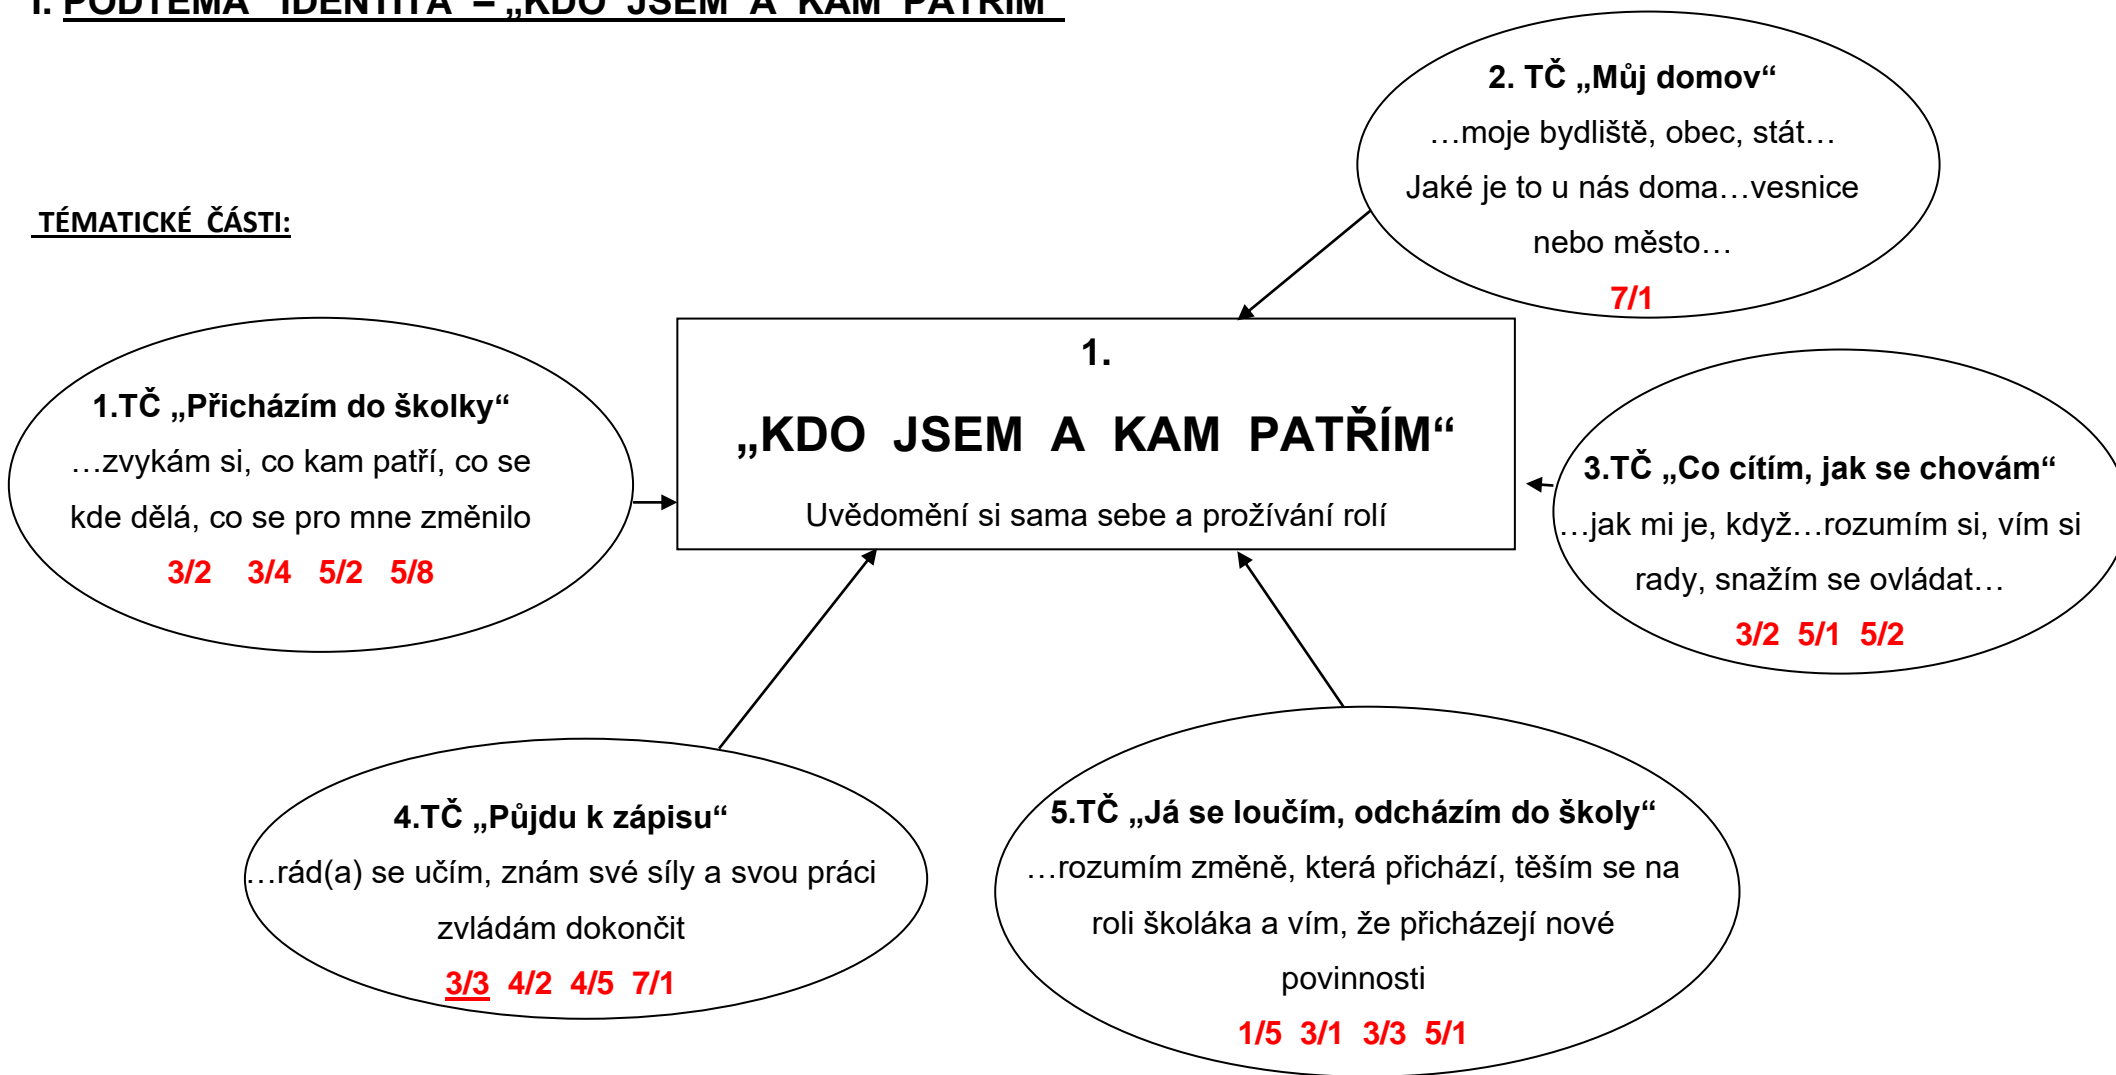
I. PODTÉMA IDENTITA – „KDO JSEM A KAM PATŘÍM“

TÉMATICKÉ ČÁSTI:

2. TČ „Můj domov“
…moje bydliště, obec, stát…
Jaké je to u nás doma…vesnice nebo město…
7/1

1.
„KDO JSEM A KAM PATŘÍM“
Uvědomění si sama sebe a prožívání rolí

1.TČ „Přicházím do školky“
…zvykám si, co kam patří, co se kde dělá, co se pro mne změnilo
3/2 3/4 5/2 5/8

3.TČ „Co cítím, jak se chovám“
…jak mi je, když…rozumím si, vím si rady, snažím se ovládat…
3/2 5/1 5/2

4.TČ „Půjdu k zápisu“
…rád(a) se učím, znám své síly a svou práci zvládám dokončit
3/3 4/2 4/5 7/1

5.TČ „Já se loučím, odcházím do školy“
…rozumím změně, která přichází, těším se na roli školáka a vím, že přicházejí nové povinnosti
1/5 3/1 3/3 5/1